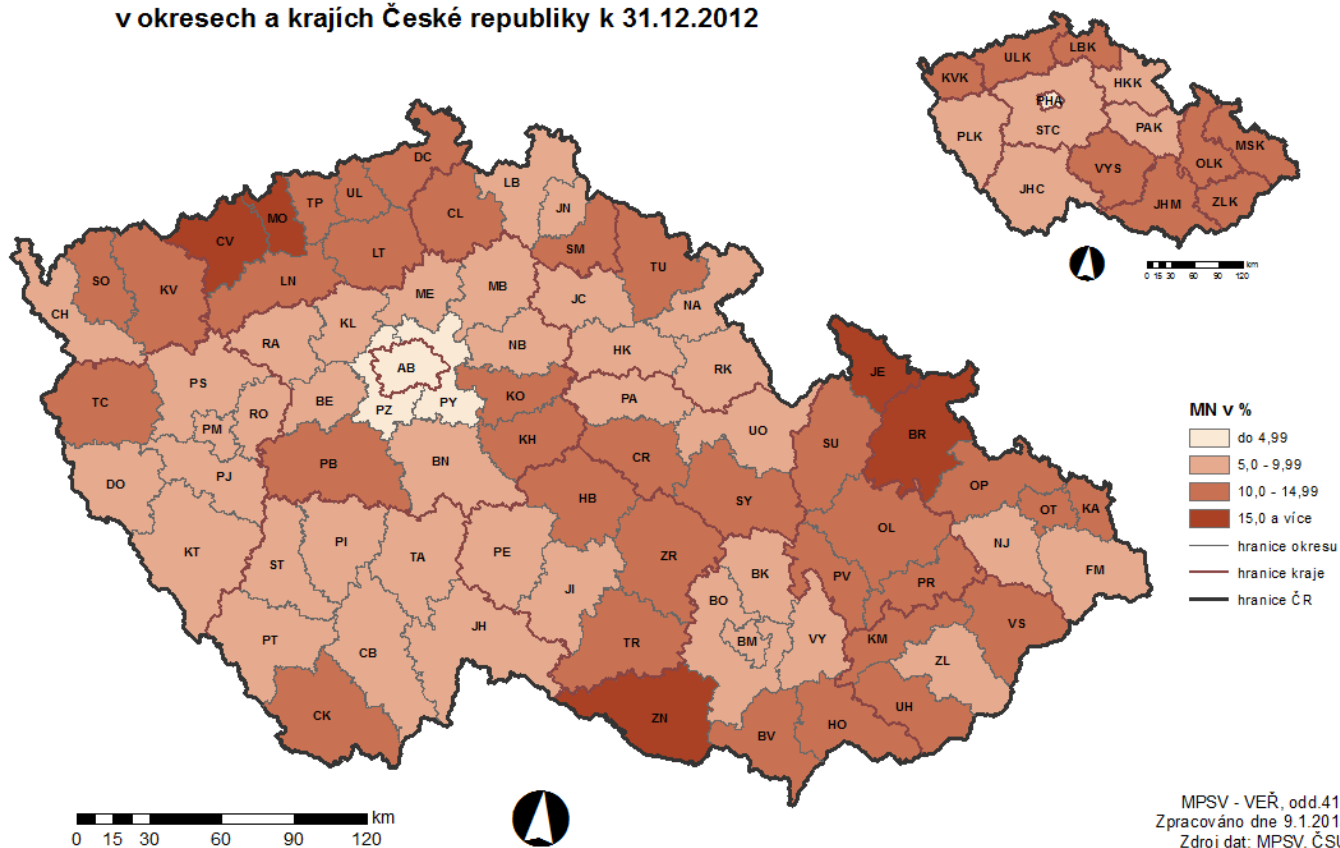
v okresech a krajích České republiky k 31.12.2012

KVK ULK LBK HKK PHA PLK STC PAK VYS OLK MSK JHC JHM ZLK

0 15 30 60 90 120 km

DC TP UL MO CV LB JN CL LT SM TU SO KV LN ME MB JC NA CH KL RA AB NB HK RK PS KO TC RO BE PY PZ PA JE PM KH UO BR PB BN CR SU DO PJ HB SY OP OT KA OL KT PI PE ZR BK NJ ST TA PV PR FM JI BO BM VY JH VS PT CB TR KM ZL UH CK ZN BV HO

MN v %
do 4,99
5,0 - 9,99
10,0 - 14,99
15,0 a více
hranice okresu
hranice kraje
hranice ČR

km
0 15 30 60 90 120

MPSV - VEŘ, odd.41
Zpracováno dne 9.1.201
Zdroj dat: MPSV, ČSÚ